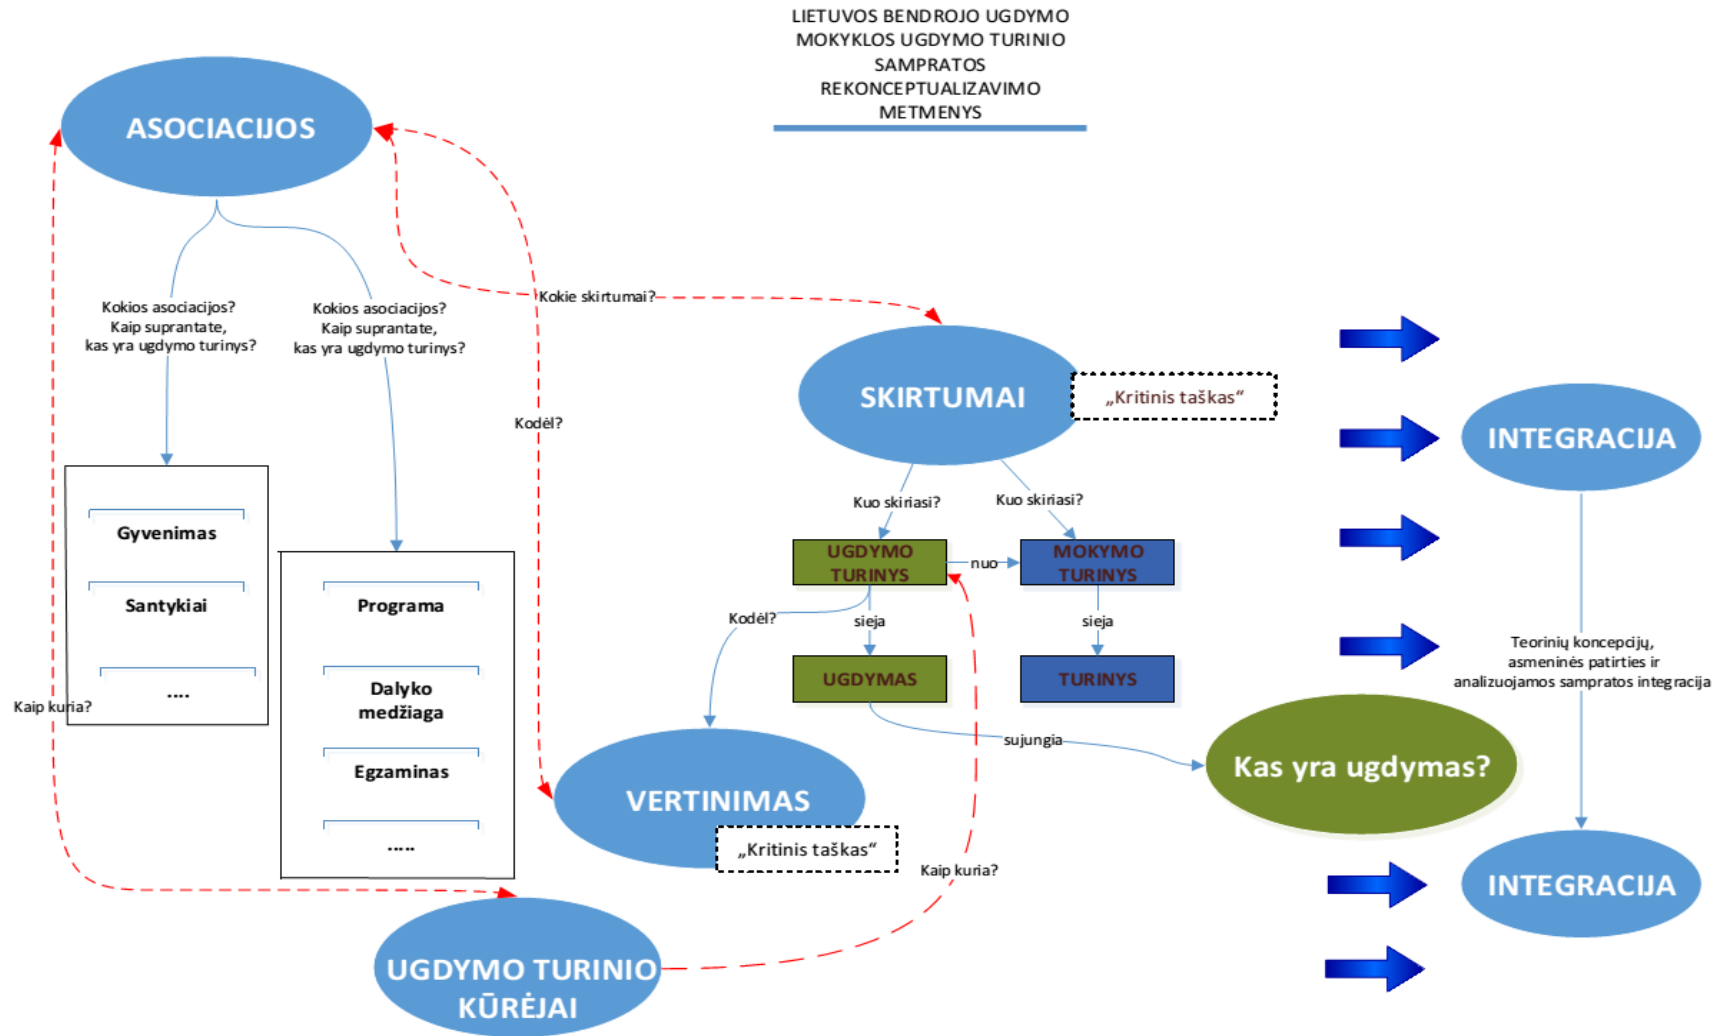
LIETUVOS BENDROJO UGDYMO MOKYKLOS UGDYMO TURINIO SAMPRATOS REKONCEPTUALIZAVIMO METMENYS

ASOCIACIJOS

Kokios asociacijos? Kaip suprantate, kas yra ugdymo turinys?

Kokios asociacijos? Kaip suprantate, kas yra ugdymo turinys?

Kokie skirtumai?

Kodėl?

Gyvenimas

Santykiai

....

Programa

Dalyko medžiaga

Egzaminas

.....

Kaip kuria?

SKIRTUMAI

„Kritinis taškas"

Kuo skiriasi?

Kuo skiriasi?

UGDYMO TURINYS

nuo

MOKYMO TURINYS

Kodėl?

sieja

sieja

UGDYMAS

TURINYS

sujungia

Kas yra ugdymas?

VERTINIMAS

„Kritinis taškas"

Kaip kuria?

UGDYMO TURINIO KŪRĖJAI

INTEGRACIJA

Teorinių koncepcijų, asmeninės patirties ir analizuojamos sampratos integracija

INTEGRACIJA